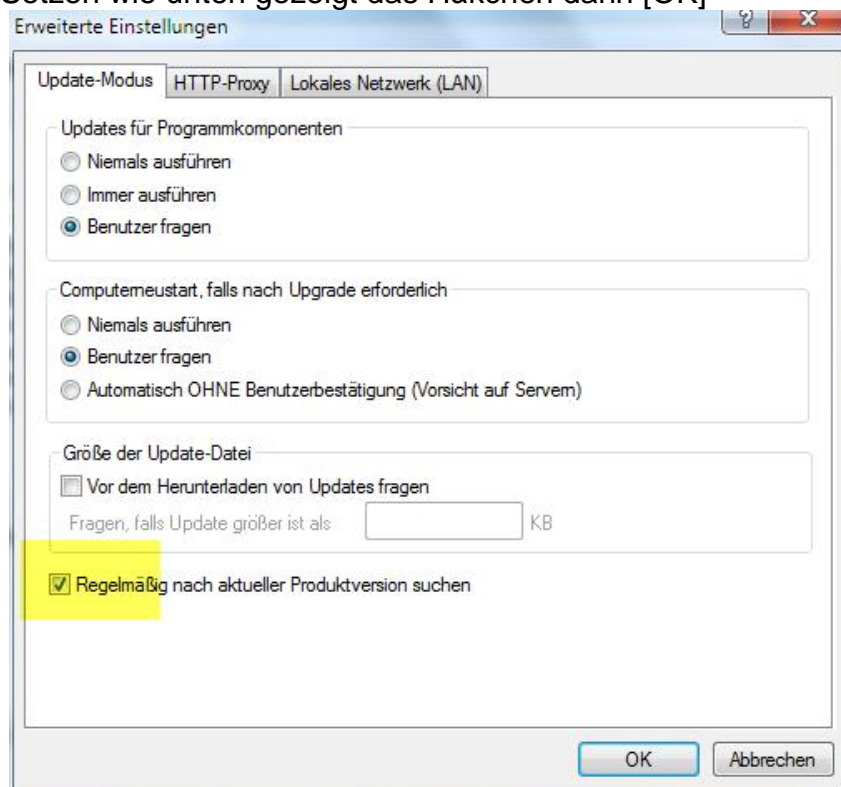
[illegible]

Erweiterte Einstellungen

?

X

Update-Modus | HTTP-Proxy | Lokales Netzwerk (LAN)

Updates für Programmkomponenten

Niemals ausführen

Immer ausführen

Benutzer fragen

Computerneustart, falls nach Upgrade erforderlich

Niemals ausführen

Benutzer fragen

Automatisch OHNE Benutzerbestätigung (Vorsicht auf Servern)

Größe der Update-Datei

Vor dem Herunterladen von Updates fragen

Fragen, falls Update größer ist als KB

Regelmäßig nach aktueller Produktversion suchen

OK

Abbrechen